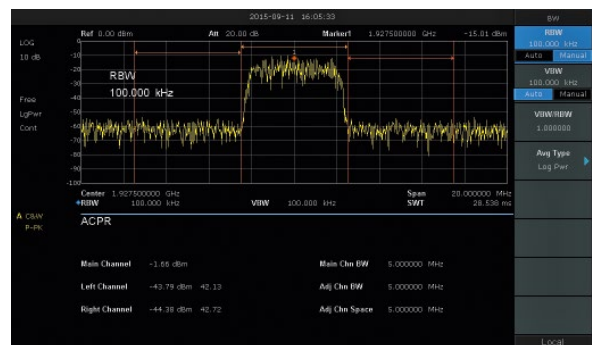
2015-09-11 16:05:33

BW

LOG
10 dB

Ref 0.00 dBm
Att 20.00 dB
Marker1 1.927500000 GHz
-15.01 dBm

-10
-20
-30
-40
-50
-60
-70
-80
-90
-100

RBW
100.000 kHz

Free
LgPwr
Cont

Center 1.927500000 GHz
•RBW 100.000 kHz
VBW 100.000 kHz
Span 20.000000 MHz
SWT 28.538 ms

A CSW
P-PK

ACPR

Main Channel -1.66 dBm
Left Channel -43.79 dBm 42.13
Right Channel -44.38 dBm 42.72

Main Chn BW 5.000000 MHz
Adj Chn BW 5.000000 MHz
Adj Chn Space 5.000000 MHz

RBW
100.000 kHz
Auto Manual

VBW
100.000 kHz
Auto Manual

VBW/RBW
1.000000

Avg Type
Log Pwr

Local